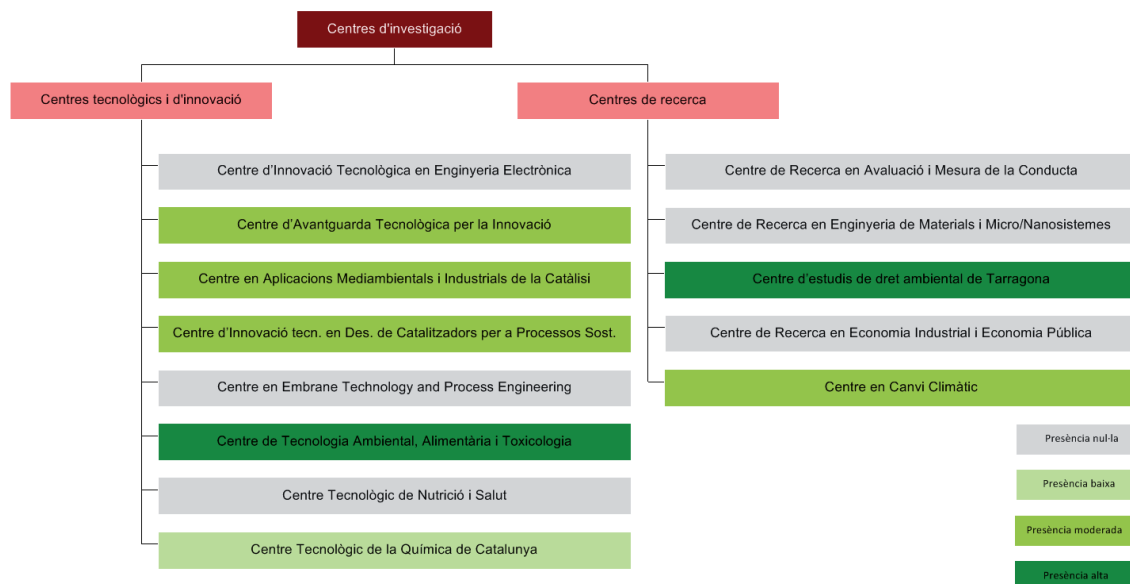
Centres d'investigació

Centres tecnològics i d'innovació

Centre d'Innovació Tecnològica en Enginyeria Electrònica

Centre d'Avantguarda Tecnològica per la Innovació

Centre en Aplicacions Mediambientals i Industrials de la Catàlisi

Centre d'Innovació tecn. en Des. de Catalitzadors per a Processos Sost.

Centre en Embrane Technology and Process Engineering

Centre de Tecnologia Ambiental, Alimentària i Toxicologia

Centre Tecnològic de Nutrició i Salut

Centre Tecnològic de la Química de Catalunya

Centres de recerca

Centre de Recerca en Avaluació i Mesura de la Conducta

Centre de Recerca en Enginyeria de Materials i Micro/Nanosistemes

Centre d'estudis de dret ambiental de Tarragona

Centre de Recerca en Economia Industrial i Economia Pública

Centre en Canvi Climàtic

Presència nul·la

Presència baixa

Presència moderada

Presència alta